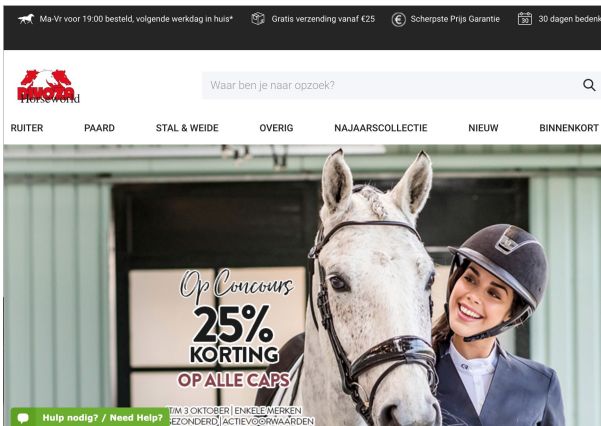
Ma-Vr voor 19:00 besteld, volgende werkdag in huis*

Gratis verzending vanaf €25

Scherpste Prijs Garantie

30 30 dagen bedenk

DIVOZA Horseworld

Waar ben je naar opzoek?

RUITER PAARD STAL & WEIDE OVERIG NAJAARSCOLLECTIE NIEUW BINNENKORT

Op Concours

25% KORTING

OP ALLE CAPS

T/M 3 OKTOBER | ENKELE MERKEN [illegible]GEZONDERD | ACTIEVOORWAARDEN

Hulp nodig? / Need Help?